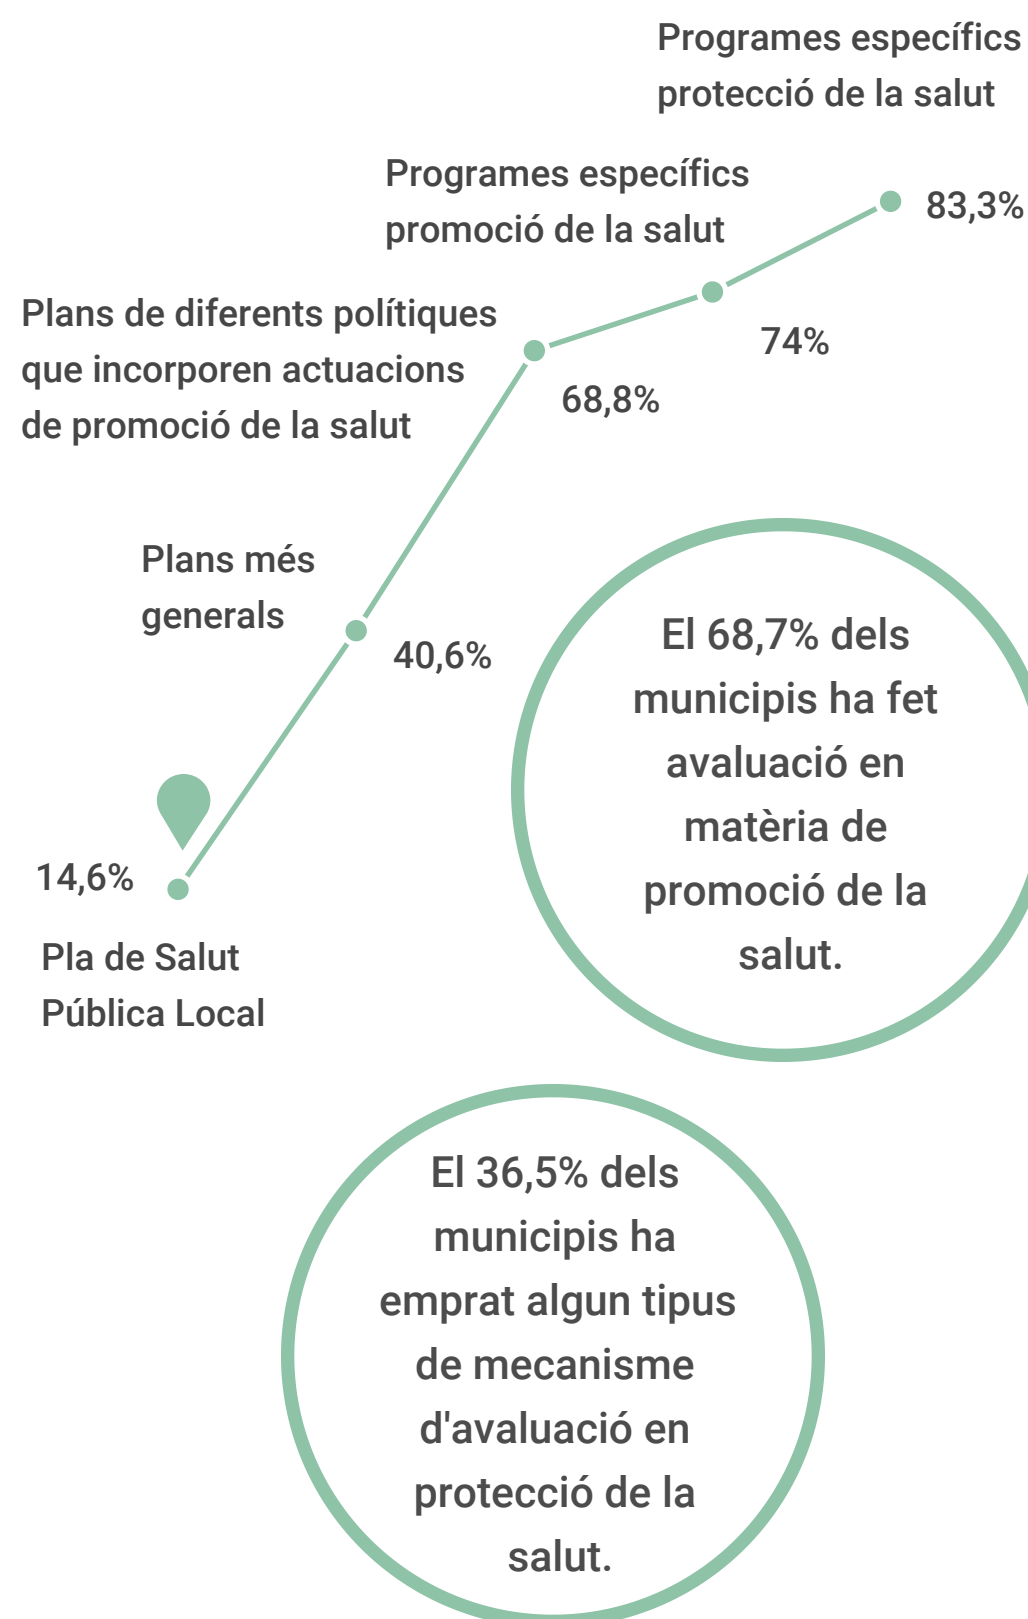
Programes específics protecció de la salut

Programes específics promoció de la salut

83,3%

Plans de diferents polítiques que incorporen actuacions de promoció de la salut

74%

68,8%

Plans més generals

40,6%

El 68,7% dels municipis ha fet avaluació en matèria de promoció de la salut.

14,6%

Pla de Salut Pública Local

El 36,5% dels municipis ha emprat algun tipus de mecanisme d'avaluació en protecció de la salut.